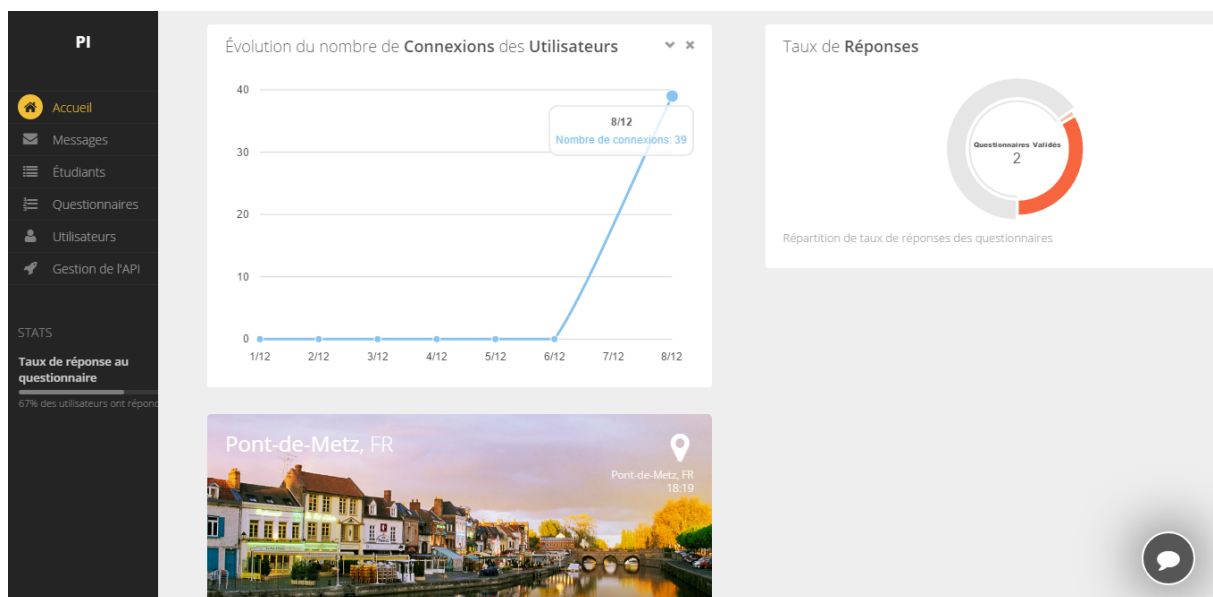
PI

Accueil
Messages
Étudiants
Questionnaires
Utilisateurs
Gestion de l'API

STATS

Taux de réponse au questionnaire

67% des utilisateurs ont répon

Évolution du nombre de Connexions des Utilisateurs

8/12
Nombre de connexions: 39

| 40 |
|---|
| 30 |
| 20 |
| 10 |
| 0 |

1/12 2/12 3/12 4/12 5/12 6/12 7/12 8/12

Taux de Réponses

Questionnaires Validés
2

Répartition de taux de réponses des questionnaires

Pont-de-Metz, FR

Pont-de-Metz, FR
18:19